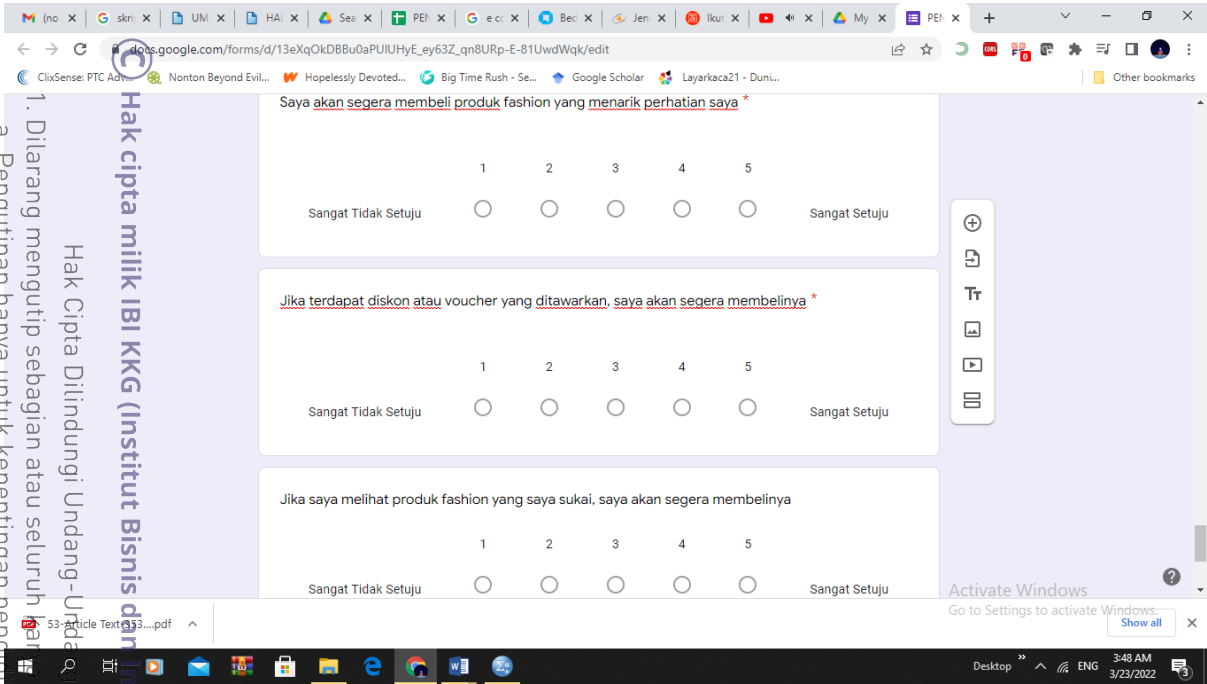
(no | skri | UM | HAI | Sea | PEN | e co | Bed | Jen | Ikut | My | PEN | +

docs.google.com/forms/d/13eXqOkDBBu0aPUlUHyE_ey63Z_qn8URp-E-81UwdWqk/edit

ClixSense: PTC Adv... | Nonton Beyond Evil... | Hopelessly Devoted... | Big Time Rush - Se... | Google Scholar | Layarkaca21 - Duni... | Other bookmarks

©

Hak cipta milik IBI KKG (Institut Bisnis dan In

Hak Cipta Dilindungi Undang-Unda

1. Dilarang mengutip sebagian atau seluruh kar

a. Pengutipan hanya untuk kepentingan pend

Saya akan segera membeli produk fashion yang menarik perhatian saya *

| | 1 | 2 | 3 | 4 | 5 | |
|---|---|---|---|---|---|---|
| Sangat Tidak Setuju | ○ | ○ | ○ | ○ | ○ | Sangat Setuju |

Jika terdapat diskon atau voucher yang ditawarkan, saya akan segera membelinya *

| | 1 | 2 | 3 | 4 | 5 | |
|---|---|---|---|---|---|---|
| Sangat Tidak Setuju | ○ | ○ | ○ | ○ | ○ | Sangat Setuju |

Jika saya melihat produk fashion yang saya sukai, saya akan segera membelinya

| | 1 | 2 | 3 | 4 | 5 | |
|---|---|---|---|---|---|---|
| Sangat Tidak Setuju | ○ | ○ | ○ | ○ | ○ | Sangat Setuju |

Activate Windows
Go to Settings to activate Windows.

53-Article Text-353....pdf

Show all

Desktop ENG 3:48 AM 3/23/2022 3